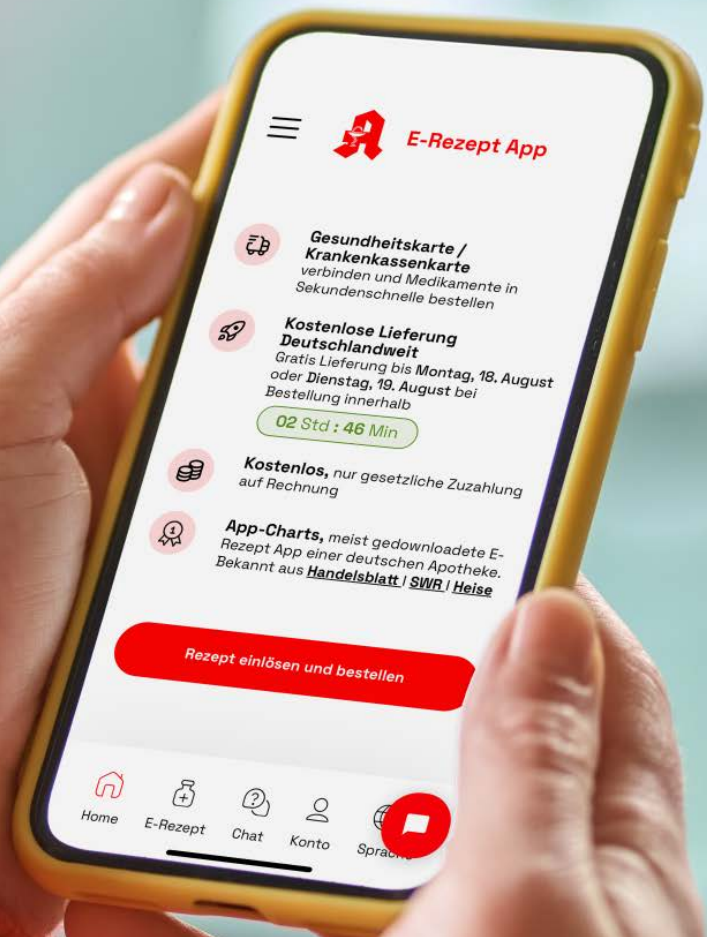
E-Rezept App

**Gesundheitskarte / Krankenkassenkarte** verbinden und Medikamente in Sekundenschnelle bestellen

**Kostenlose Lieferung Deutschlandweit**
Gratis Lieferung bis **Montag, 18. August** oder **Dienstag, 19. August** bei Bestellung innerhalb

02 Std : 46 Min

**Kostenlos,** nur gesetzliche Zuzahlung auf Rechnung

**App-Charts,** meist gedownloadete E-Rezept App einer deutschen Apotheke. Bekannt aus Handelsblatt | SWR | Heise

Rezept einlösen und bestellen

Home E-Rezept Chat Konto Sprache